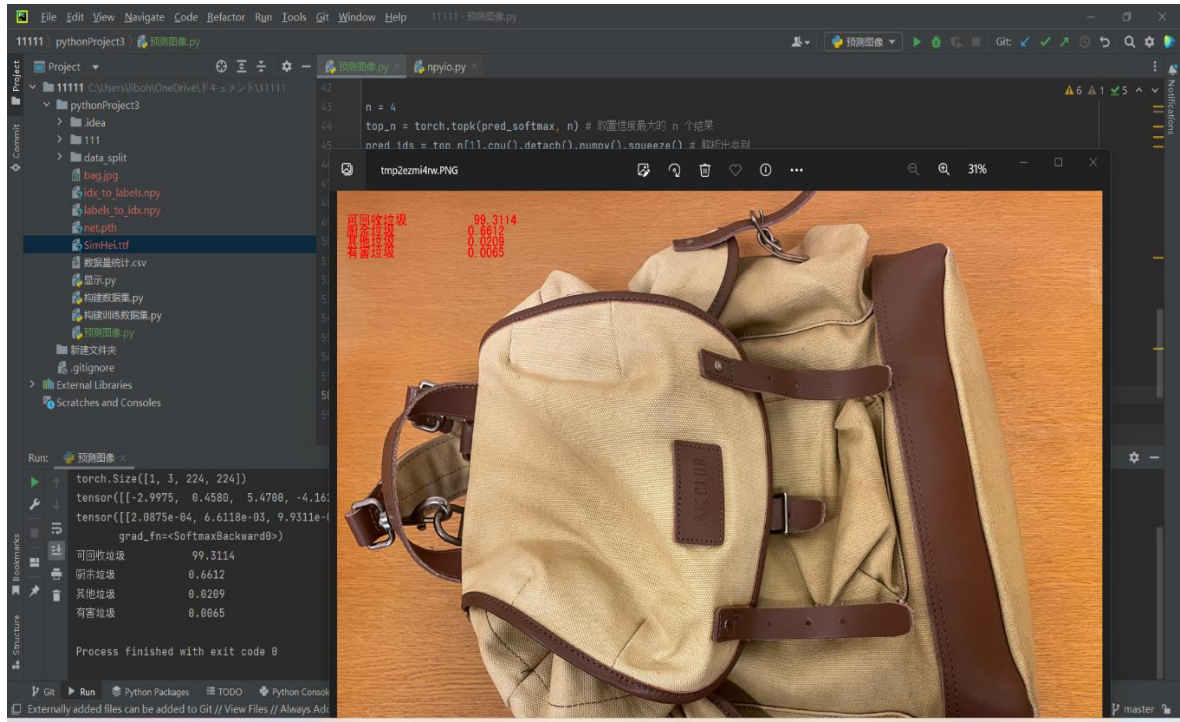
File Edit View Navigate Code Refactor Run Tools Git Window Help 11111 - 预测图像.py

11111 〉 pythonProject3 〉 预测图像.py

预测图像 ▾ Git: master

Project ▾

预测图像.py × npyio.py ×

11111 C:\Users\libohi\OneDrive\ドキュメント\11111
pythonProject3
.idea
111
data_split
bag.jpg
idx_to_labels.npy
labels_to_idx.npy
net.pth
SimHei.ttf
数据量统计.csv
显示.py
构建数据集.py
构建训练数据集.py
预测图像.py
新建文件夹
.gitignore
External Libraries
Scratches and Consoles

42
43 n = 4
44 top_n = torch.topk(pred_softmax, n) # 取置信度最大的 n 个结果
45 pred_ids = top_n[1].cpu().detach().numpy().squeeze() # 解析出类别

▲6 ▲1 ✔5

tmp2ezmi4rw.PNG 31%

可回收垃圾 99.3114
厨余垃圾 0.6612
其他垃圾 0.0209
有害垃圾 0.0065

AKUN

Run: 预测图像 ×

torch.Size([1, 3, 224, 224])
tensor([[-2.9975, 0.4580, 5.4700, -4.16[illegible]
tensor([[2.0875e-04, 6.6118e-03, 9.9311e-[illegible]
grad_fn=<SoftmaxBackward0>)
可回收垃圾 99.3114
厨余垃圾 0.6612
其他垃圾 0.0209
有害垃圾 0.0065

Process finished with exit code 0

Git Run Python Packages TODO Python Consol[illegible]

Externally added files can be added to Git // View Files // Always Add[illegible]

master

Project Commit Bookmarks Structure Notifications